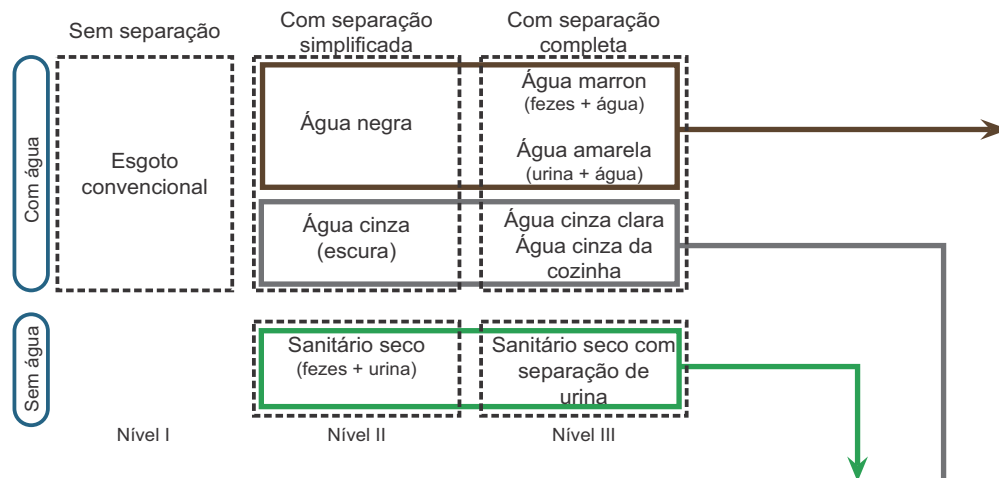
Sem separação

Com separação simplificada

Com separação completa

Com água

Esgoto convencional

Água negra

Água marron
(fezes + água)

Água amarela
(urina + água)

Água cinza
(escura)

Água cinza clara
Água cinza da cozinha

Sem água

Sanitário seco
(fezes + urina)

Sanitário seco com separação de urina

Nível I

Nível II

Nível III